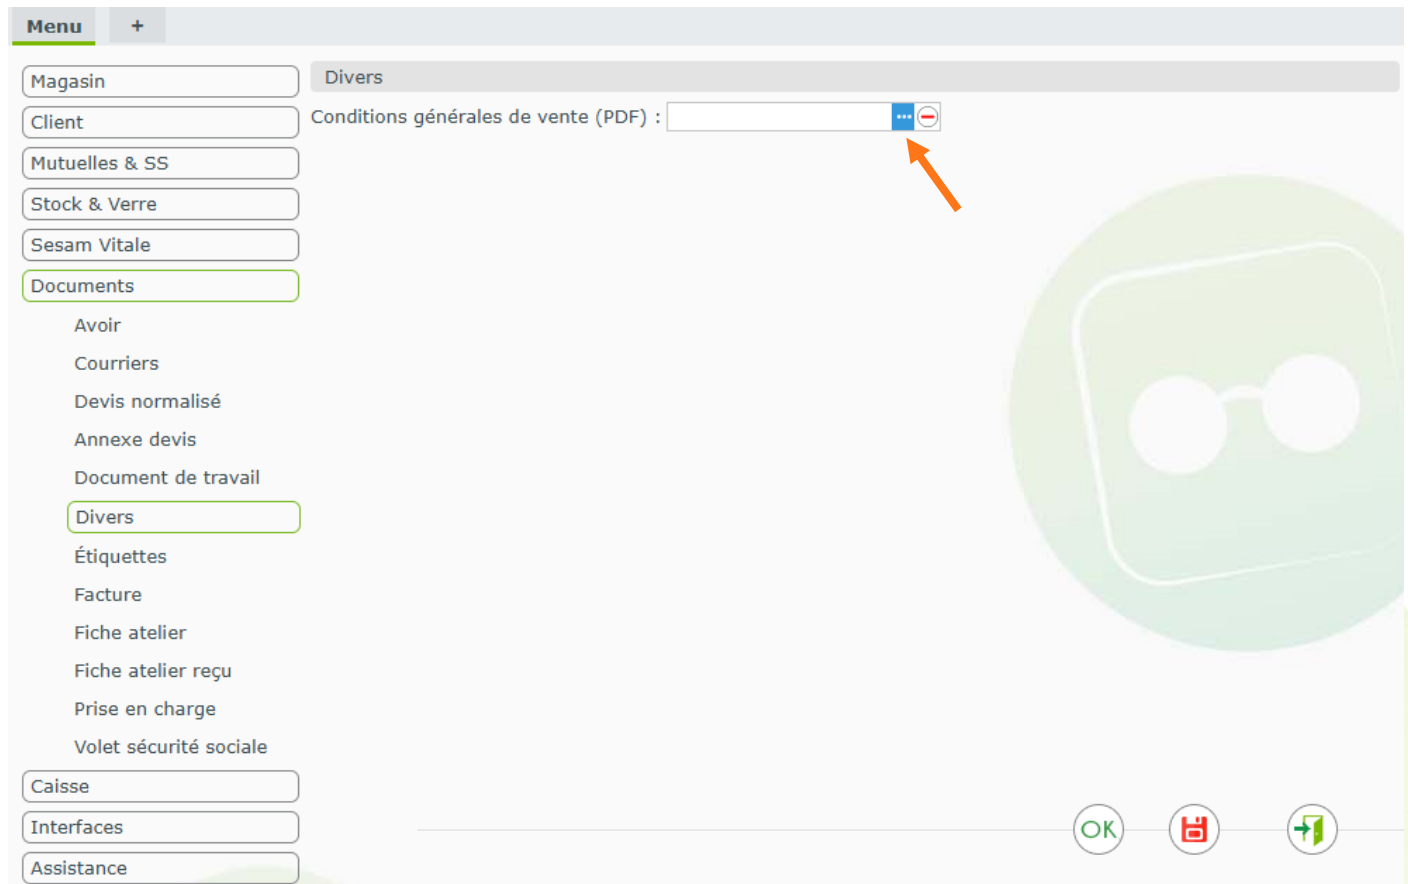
Menu +

Magasin
Client
Mutuelles & SS
Stock & Verre
Sesam Vitale
Documents
Avoir
Courriers
Devis normalisé
Annexe devis
Document de travail
Divers
Étiquettes
Facture
Fiche atelier
Fiche atelier reçu
Prise en charge
Volet sécurité sociale
Caisse
Interfaces
Assistance

Divers

Conditions générales de vente (PDF) :

OK